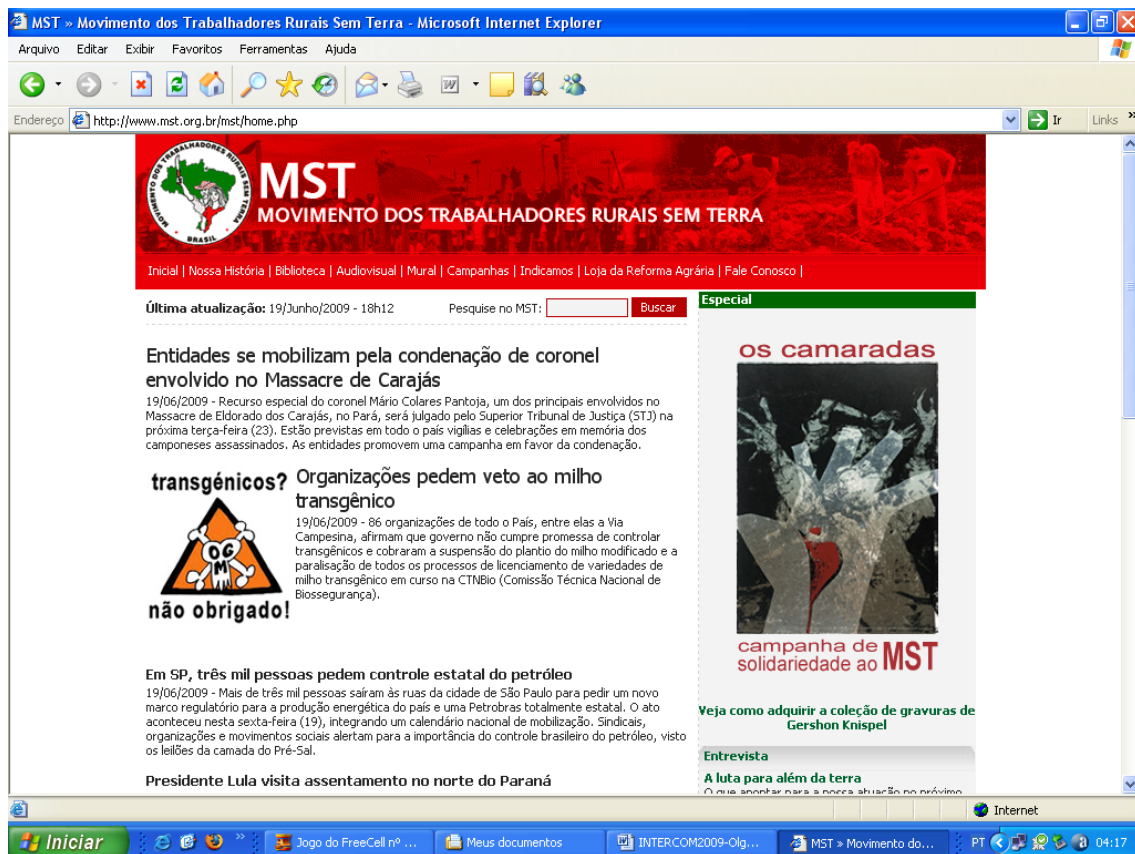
MST » Movimento dos Trabalhadores Rurais Sem Terra - Microsoft Internet Explorer

Arquivo Editar Exibir Favoritos Ferramentas Ajuda

Endereço http://www.mst.org.br/mst/home.php

Ir Links

MOVIMENTO DOS TRABALHADORES RURAIS SEM TERRA BRASIL

MST
MOVIMENTO DOS TRABALHADORES RURAIS SEM TERRA

Inicial | Nossa História | Biblioteca | Audiovisual | Mural | Campanhas | Indicamos | Loja da Reforma Agrária | Fale Conosco |

Última atualização: 19/Junho/2009 - 18h12

Pesquise no MST: Buscar

Entidades se mobilizam pela condenação de coronel envolvido no Massacre de Carajás

19/06/2009 - Recurso especial do coronel Mário Colares Pantoja, um dos principais envolvidos no Massacre de Eldorado dos Carajás, no Pará, será julgado pelo Superior Tribunal de Justiça (STJ) na próxima terça-feira (23). Estão previstas em todo o país vigílias e celebrações em memória dos camponeses assassinados. As entidades promovem uma campanha em favor da condenação.

transgénicos?
OGM
não obrigado!

Organizações pedem veto ao milho transgênico

19/06/2009 - 86 organizações de todo o País, entre elas a Via Campesina, afirmam que governo não cumpre promessa de controlar transgênicos e cobraram a suspensão do plantio do milho modificado e a paralisação de todos os processos de licenciamento de variedades de milho transgênico em curso na CTNBio (Comissão Técnica Nacional de Biossegurança).

Em SP, três mil pessoas pedem controle estatal do petróleo

19/06/2009 - Mais de três mil pessoas saíram às ruas da cidade de São Paulo para pedir um novo marco regulatório para a produção energética do país e uma Petrobras totalmente estatal. O ato aconteceu nesta sexta-feira (19), integrando um calendário nacional de mobilização. Sindicais, organizações e movimentos sociais alertam para a importância do controle brasileiro do petróleo, visto os leilões da camada do Pré-Sal.

Presidente Lula visita assentamento no norte do Paraná

Especial

os camaradas

campanha de solidariedade ao MST

Veja como adquirir a coleção de gravuras de Gershon Knispel

Entrevista

A luta para além da terra

O que apontar para a nossa atuação no próximo

Internet

Iniciar   Jogo do FreeCell nº ...   Meus documentos   INTERCOM2009-Olg...   MST » Movimento do...   PT   04:17